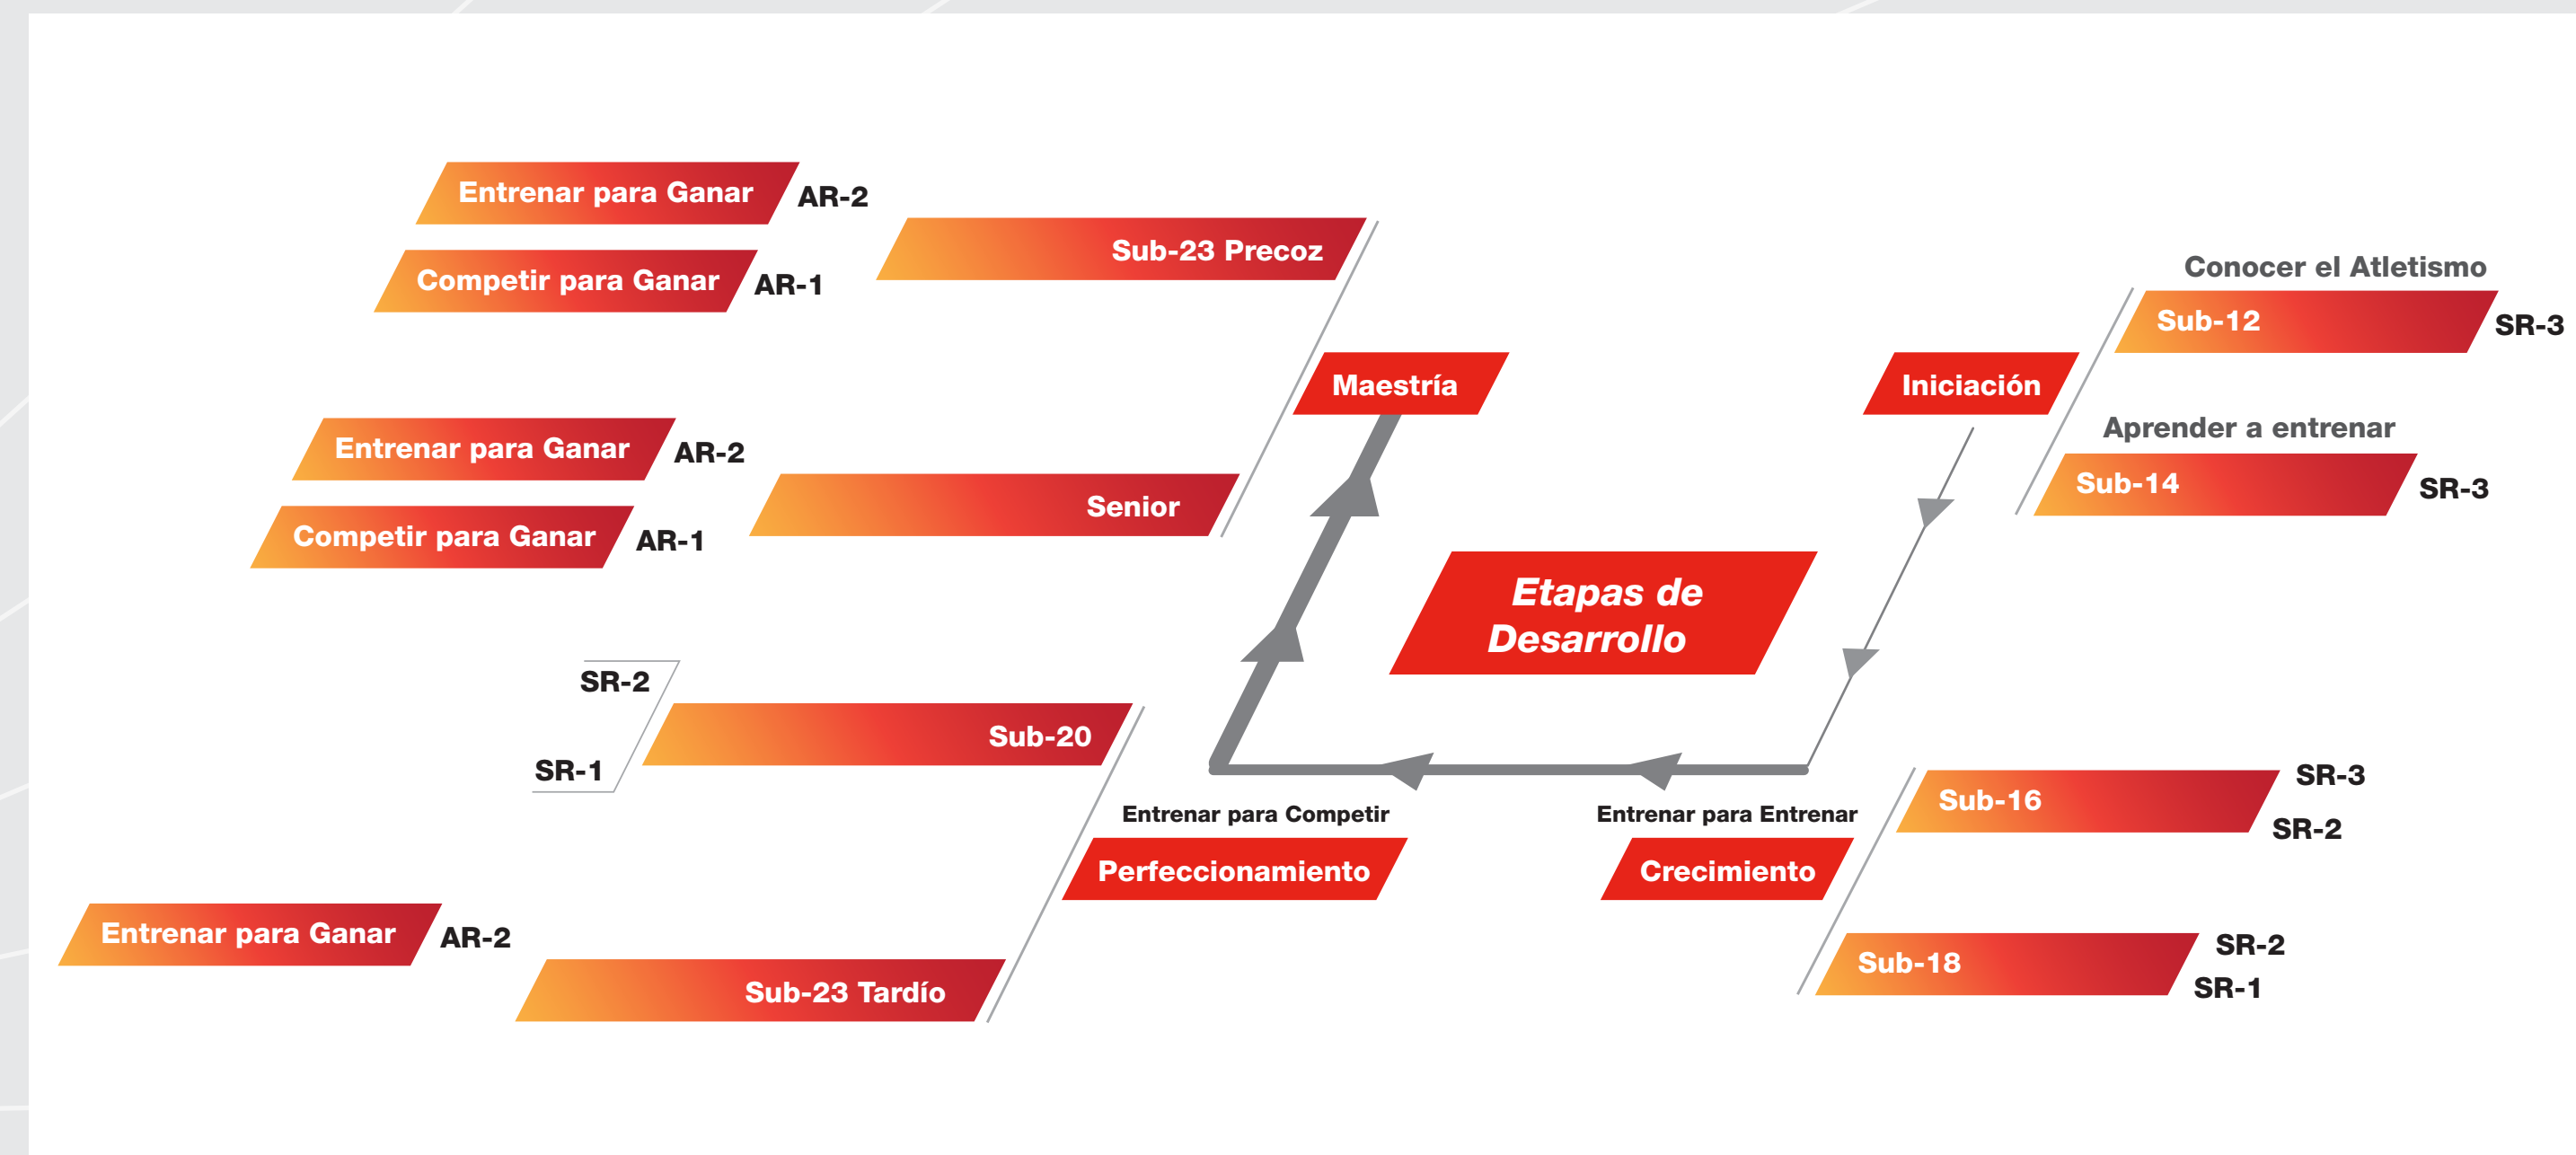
Etapas de Desarrollo

Entrenar para Ganar AR-2
Competir para Ganar AR-1
Sub-23 Precoz

Maestría

Entrenar para Ganar AR-2
Competir para Ganar AR-1
Senior

SR-2
SR-1
Sub-20

Entrenar para Ganar AR-2
Sub-23 Tardío

Entrenar para Competir
Perfeccionamiento

Conocer el Atletismo
Sub-12 SR-3

Iniciación

Aprender a entrenar
Sub-14 SR-3

Sub-16 SR-3 SR-2

Entrenar para Entrenar
Crecimiento

Sub-18 SR-2 SR-1